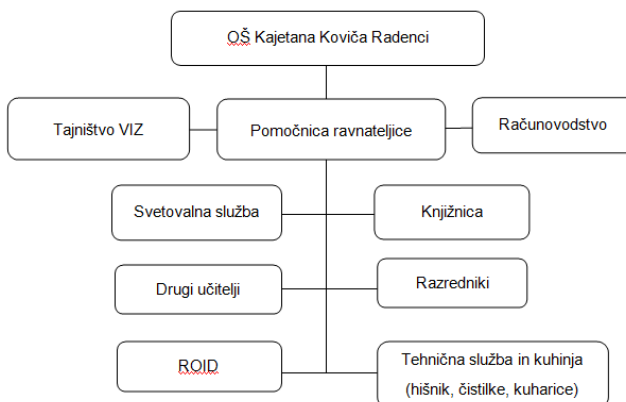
OŠ Kajetana Koviča Radenci

Tajništvo VIZ

Pomočnica ravnateljice

Računovodstvo

Svetovalna služba

Knjižnica

Drugi učitelji

Razredniki

ROID

Tehnična služba in kuhinja (hišnik, čistilke, kuharice)